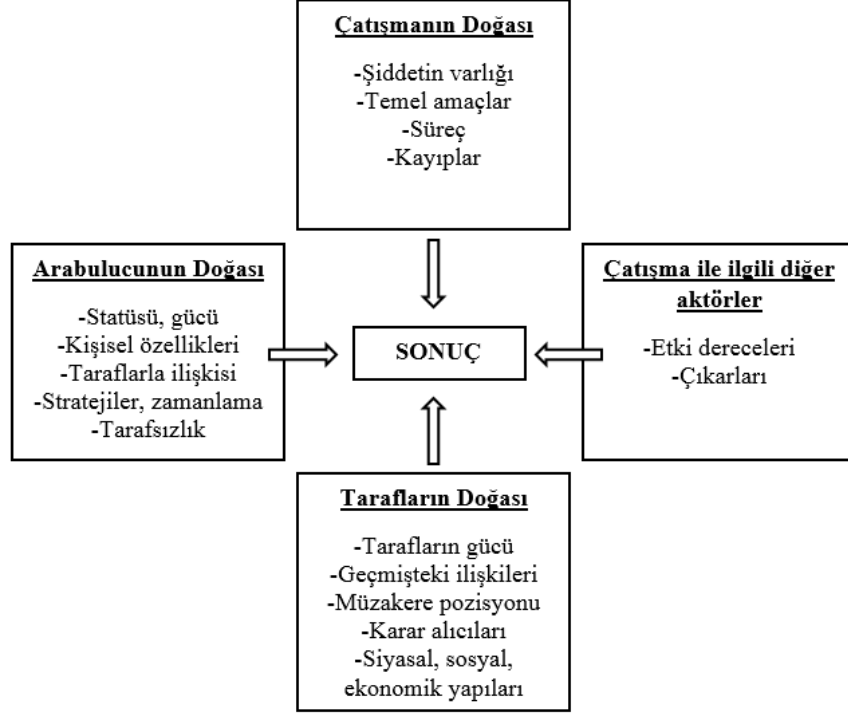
Çatışmanın Doğası

-Şiddetin varlığı
-Temel amaçlar
-Süreç
-Kayıplar

Arabulucunun Doğası

-Statüsü, gücü
-Kişisel özellikleri
-Taraflarla ilişkisi
-Stratejiler, zamanlama
-Tarafsızlık

SONUÇ

Çatışma ile ilgili diğer aktörler

-Etki dereceleri
-Çıkarları

Tarafların Doğası

-Tarafların gücü
-Geçmişteki ilişkileri
-Müzakere pozisyonu
-Karar alıcıları
-Siyasal, sosyal, ekonomik yapıları